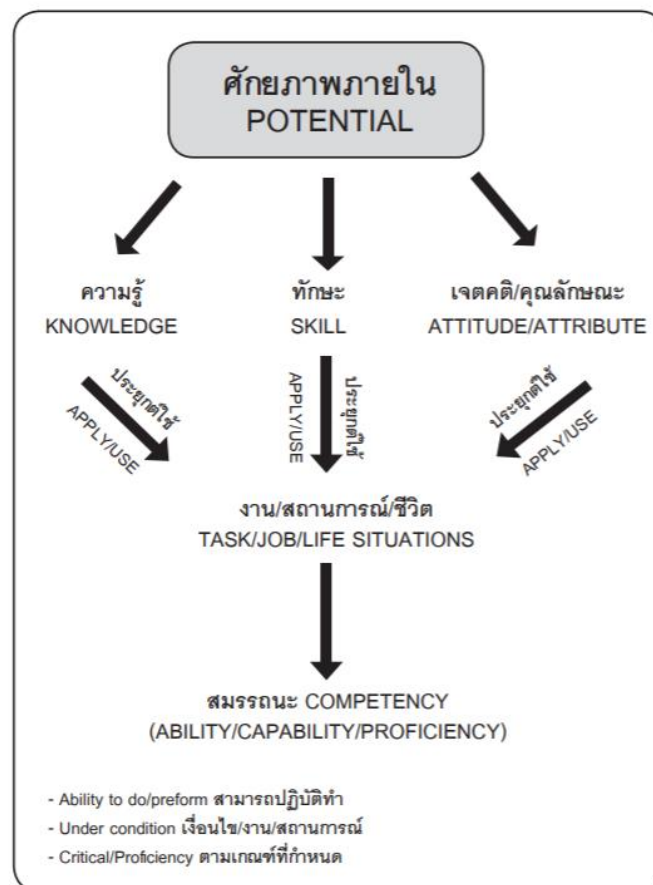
ศักยภาพภายใน
POTENTIAL

ความรู้
KNOWLEDGE

ทักษะ
SKILL

เจตคติ/คุณลักษณะ
ATTITUDE/ATTRIBUTE

ประยุกต์ใช้
APPLY/USE

APPLY/USE
ประยุกต์ใช้

ประยุกต์ใช้
APPLY/USE

งาน/สถานการณ์/ชีวิต
TASK/JOB/LIFE SITUATIONS

สมรรถนะ COMPETENCY
(ABILITY/CAPABILITY/PROFICIENCY)

- Ability to do/preform สามารถปฏิบัติทำ
- Under condition เงื่อนไข/งาน/สถานการณ์
- Critical/Proficiency ตามเกณฑ์ที่กำหนด